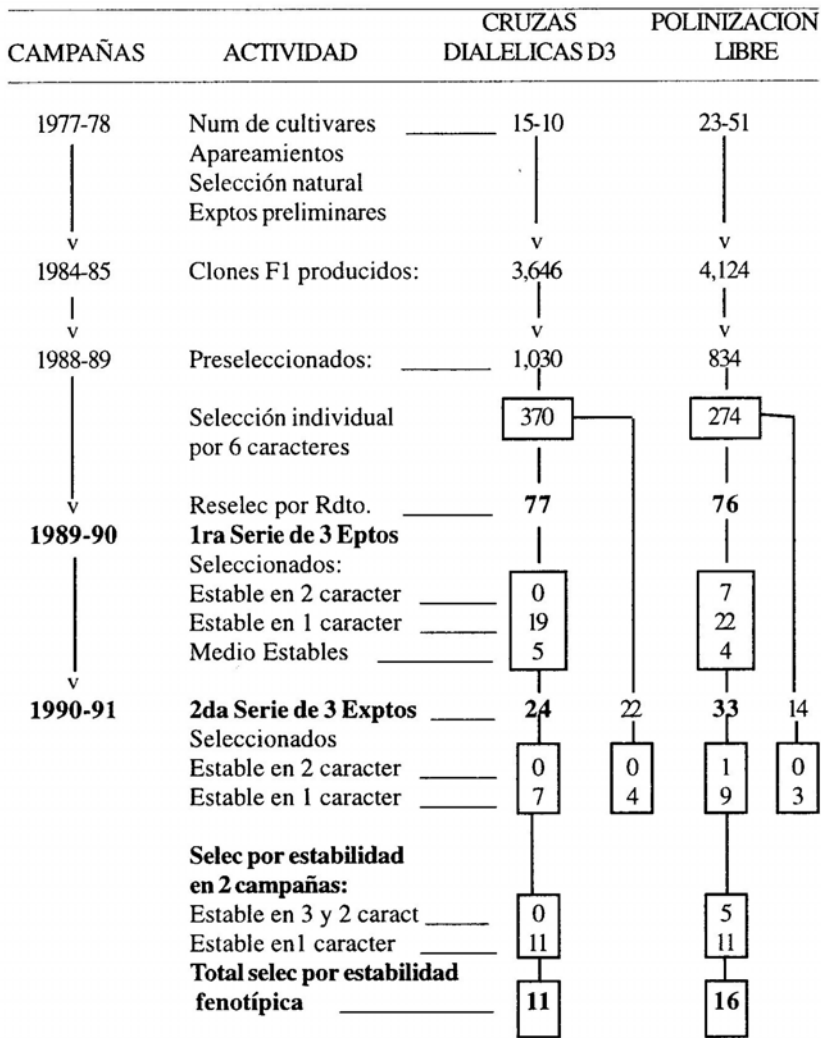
| CAMPAÑAS | ACTIVIDAD | CRUZAS DIALELICAS D3 | | POLINIZACION LIBRE | |
|---|---|---|---|---|---|
| 1977-78 | Num de cultivares | 15-10 | | 23-51 | |
| | Apareamientos | | | | |
| | Selección natural | | | | |
| | Exptos preliminares | | | | |
| v | | v | | v | |
| 1984-85 | Clones F1 producidos: | 3,646 | | 4,124 | |
| v | | v | | v | |
| 1988-89 | Preseleccionados: | 1,030 | | 834 | |
| | Selección individual por 6 caracteres | 370 | | 274 | |
| v | Reselec por Rdto. | **77** | | **76** | |
| **1989-90** | **1ra Serie de 3 Eptos** | | | | |
| | Seleccionados: | | | | |
| | Estable en 2 caracter | 0 | | 7 | |
| | Estable en 1 caracter | 19 | | 22 | |
| v | Medio Estables | 5 | | 4 | |
| **1990-91** | **2da Serie de 3 Exptos** | **24** | 22 | **33** | 14 |
| | Seleccionados | | | | |
| | Estable en 2 caracter | 0 | 0 | 1 | 0 |
| | Estable en 1 caracter | 7 | 4 | 9 | 3 |
| | **Selec por estabilidad en 2 campañas:** | | | | |
| | Estable en 3 y 2 caract | 0 | | 5 | |
| | Estable en1 caracter | 11 | | 11 | |
| | **Total selec por estabilidad fenotípica** | **11** | | **16** | |